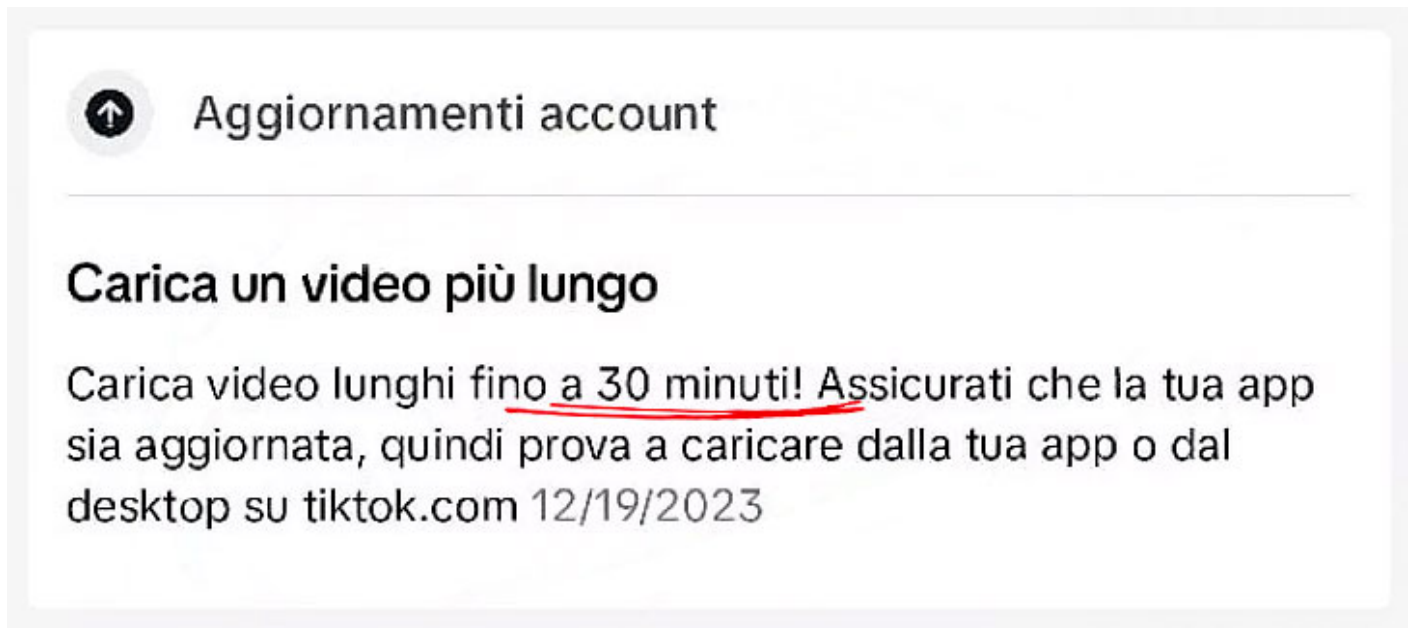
Aggiornamenti account

Carica un video più lungo

Carica video lunghi fino a 30 minuti! Assicurati che la tua app sia aggiornata, quindi prova a caricare dalla tua app o dal desktop su tiktok.com 12/19/2023